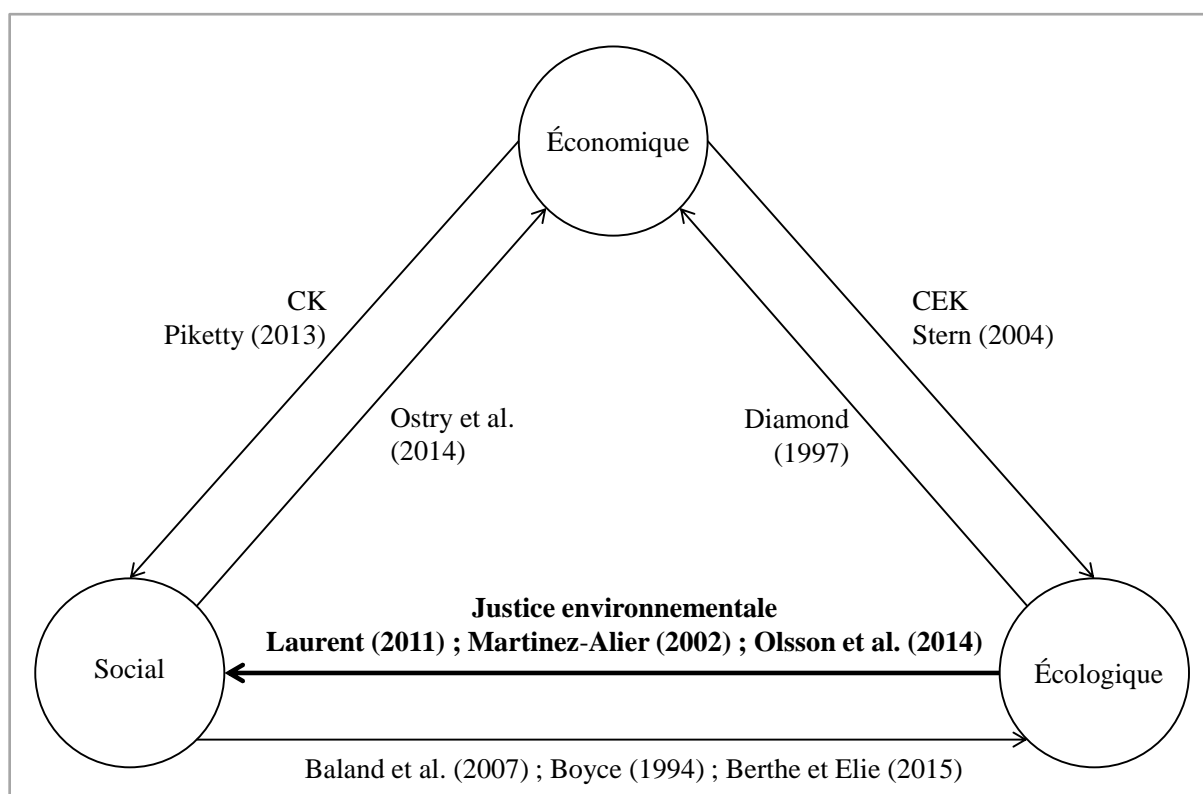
Économique

CK
Piketty (2013)

Ostry et al.
(2014)

CEK
Stern (2004)

Diamond
(1997)

**Justice environnementale**
**Laurent (2011) ; Martinez-Alier (2002) ; Olsson et al. (2014)**

Social

Écologique

Baland et al. (2007) ; Boyce (1994) ; Berthe et Elie (2015)